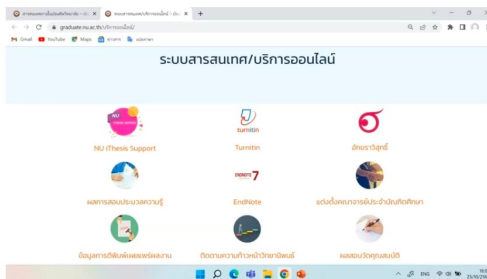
ระบบสารสนเทศ/บริการออนไลน์

graduate.nu.ac.th/บริการออนไลน์/

Gmail YouTube Maps

NU iThesis Support

Turnitin

อักขราวิสุทธิ์

ผลการสอบประมวลความรู้

EndNote

แต่งตั้งคณะกรรมการประจำบัณฑิตศึกษา

ข้อมูลการตีพิมพ์ผลงานและเผยแพร่ผลงาน

ติดตามความก้าวหน้าวิทยานิพนธ์

ผลสอบวัดคุณสมบัติ

ENG